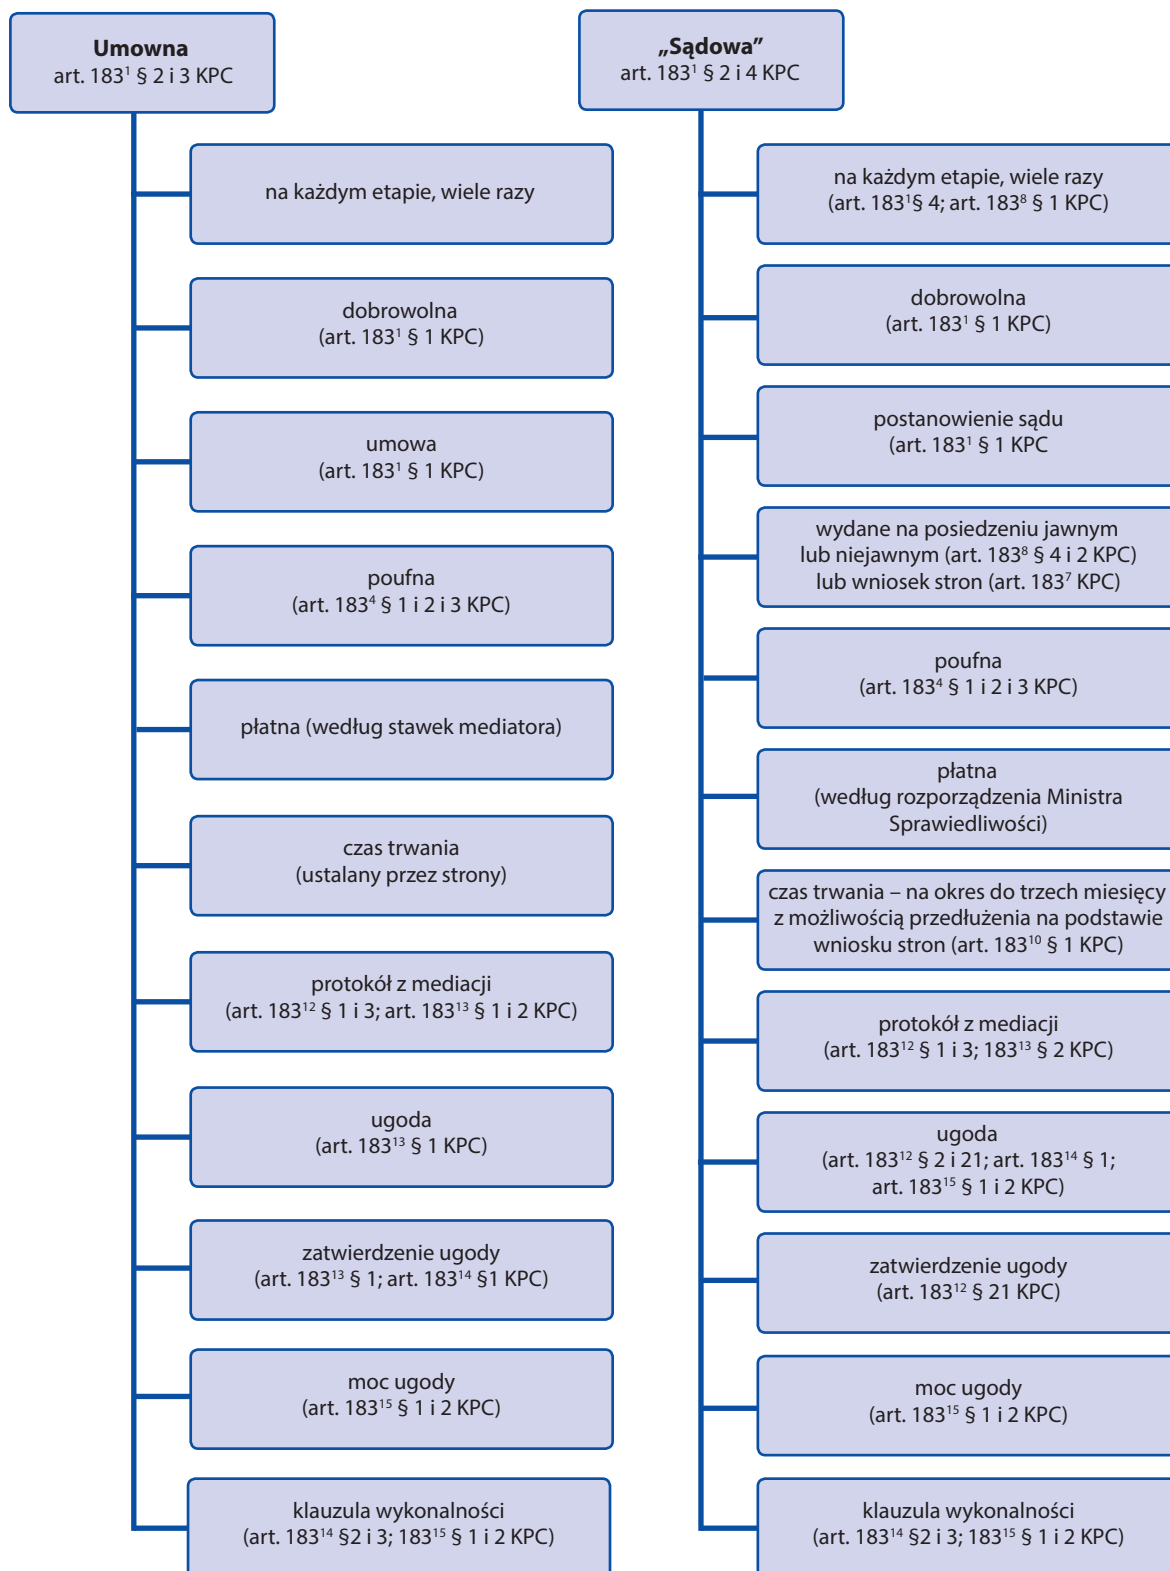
**Umowna**
art. $183^1$ § 2 i 3 KPC

na każdym etapie, wiele razy

dobrowolna
(art. $183^1$ § 1 KPC)

umowa
(art. $183^1$ § 1 KPC)

poufna
(art. $183^4$ § 1 i 2 i 3 KPC)

płatna (według stawek mediatora)

czas trwania
(ustalany przez strony)

protokół z mediacji
(art. $183^{12}$ § 1 i 3; art. $183^{13}$ § 1 i 2 KPC)

ugoda
(art. $183^{13}$ § 1 KPC)

zatwierdzenie ugody
(art. $183^{13}$ § 1; art. $183^{14}$ §1 KPC)

moc ugody
(art. $183^{15}$ § 1 i 2 KPC)

klauzula wykonalności
(art. $183^{14}$ §2 i 3; $183^{15}$ § 1 i 2 KPC)

**„Sądowa”**
art. $183^1$ § 2 i 4 KPC

na każdym etapie, wiele razy
(art. $183^1$§ 4; art. $183^8$ § 1 KPC)

dobrowolna
(art. $183^1$ § 1 KPC)

postanowienie sądu
(art. $183^1$ § 1 KPC

wydane na posiedzeniu jawnym lub niejawnym (art. $183^8$ § 4 i 2 KPC) lub wniosek stron (art. $183^7$ KPC)

poufna
(art. $183^4$ § 1 i 2 i 3 KPC)

płatna
(według rozporządzenia Ministra Sprawiedliwości)

czas trwania – na okres do trzech miesięcy z możliwością przedłużenia na podstawie wniosku stron (art. $183^{10}$ § 1 KPC)

protokół z mediacji
(art. $183^{12}$ § 1 i 3; $183^{13}$ § 2 KPC)

ugoda
(art. $183^{12}$ § 2 i 21; art. $183^{14}$ § 1; art. $183^{15}$ § 1 i 2 KPC)

zatwierdzenie ugody
(art. $183^{12}$ § 21 KPC)

moc ugody
(art. $183^{15}$ § 1 i 2 KPC)

klauzula wykonalności
(art. $183^{14}$ §2 i 3; $183^{15}$ § 1 i 2 KPC)